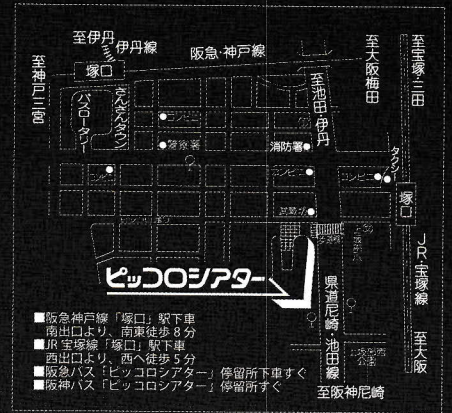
至伊丹
伊丹線
阪急·神戸線
至宝塚·三田
至大阪梅田
至神戸三宮
塚口
さんさんタウン
バスロータリー
コンビニ
警察署
至池田·伊丹
消防署
コンビニ
コンビニ
タクシー
塚口
JR宝塚線
ピッコロシアター
県道尼崎池田線
至大阪
至阪神尼崎
■阪急神戸線「塚口」駅下車 南出口より、南東徒歩8分
■JR宝塚線「塚口」駅下車 西出口より、西へ徒歩5分
■阪急バス「ピッコロシアター」停留所下車すぐ
■阪神バス「ピッコロシアター」停留所すぐ